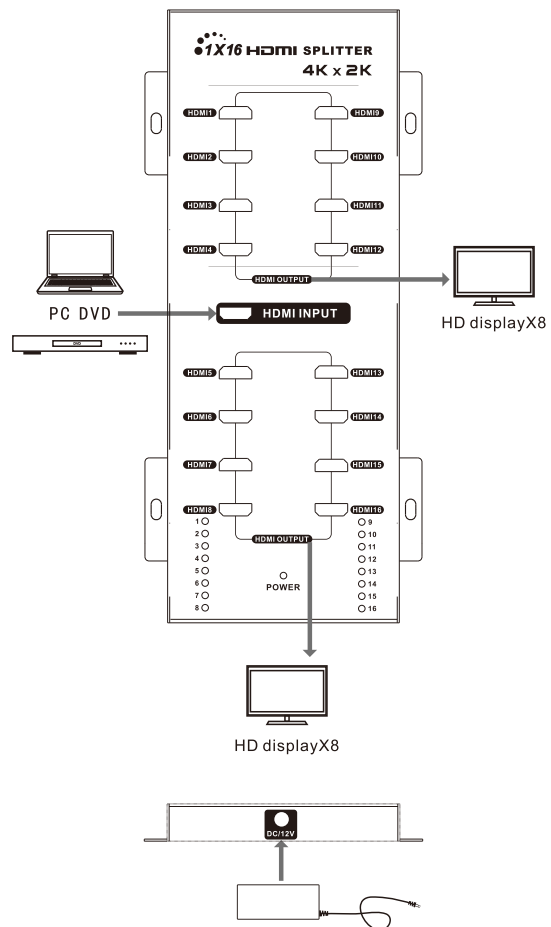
1X16 HDMI SPLITTER
4K x 2K

HDMI1
HDMI9
HDMI2
HDMI10
HDMI3
HDMI11
HDMI4
HDMI12
HDMI OUTPUT

HD displayX8

PC DVD

HDMI INPUT

HDMI5
HDMI13
HDMI6
HDMI14
HDMI7
HDMI15
HDMI8
HDMI16

1
2
3
4
5
6
7
8

HDMI OUTPUT

POWER

9
10
11
12
13
14
15
16

HD displayX8

DC/12V